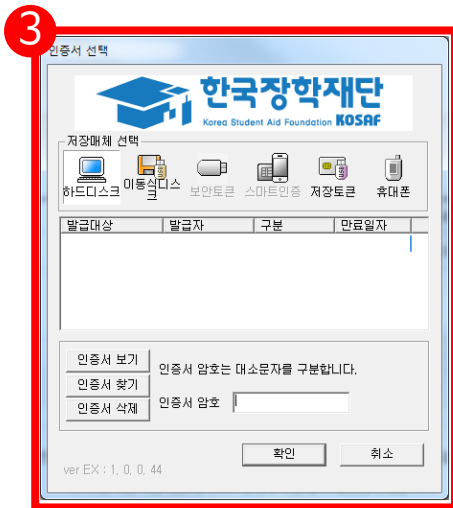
3

인증서 선택

한국장학재단
Korea Student Aid Foundation KOSAF

저장매체 선택

하드디스크 이동식디스크 보안토큰 스마트인증 저장토큰 휴대폰

| 발급대상 | 발급자 | 구분 | 만료일자 |
|---|---|---|---|

인증서 보기
인증서 찾기
인증서 삭제

인증서 암호는 대소문자를 구분합니다.

인증서 암호

확인 취소

ver EX : 1, 0, 0, 44